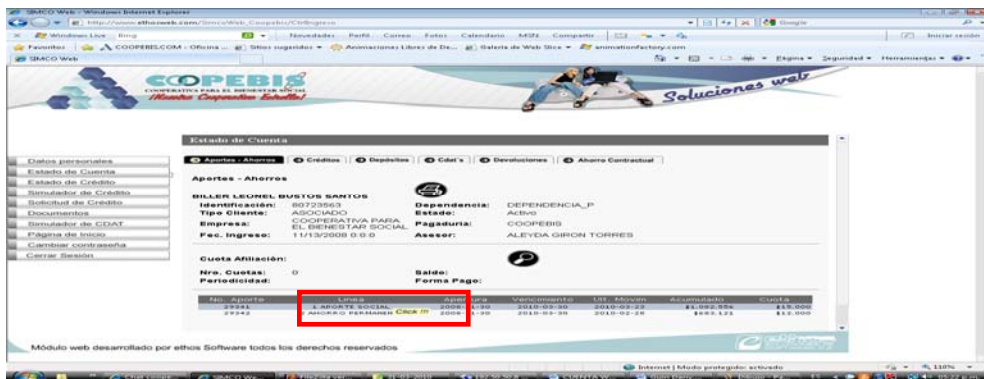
SIMCO Web - Windows Internet Explorer

http://www.ethosweb.com/SimcoWeb_Coopebis/CtrlIngreso

Windows Live Bing Novedades Perfil Correo Fotos Calendario MSN Compartir Iniciar sesión

Favoritos COOPEBISCOM - Oficina ... Sitios sugeridos Animaciones Libres de De... Galería de Web Slice animationfactory.com

SIMCO Web Página Seguridad Herramientas

COOPEBIS
COOPERATIVA PARA EL BIENESTAR SOCIAL
¡Nuestra Cooperativa Estudia!

Soluciones web

Estado de Cuenta

Datos personales
Estado de Cuenta
Estado de Crédito
Simulador de Crédito
Solicitud de Crédito
Documentos
Simulador de CDAT
Página de Inicio
Cambiar contraseña
Cerrar Sesión

Aportes - Ahorros | Créditos | Depósitos | Cdat's | Devoluciones | Ahorro Contractual

Aportes - Ahorros

BILLER LEONEL BUSTOS SANTOS
Identificación: 80723563
Dependencia: DEPENDENCIA_P
Tipo Cliente: ASOCIADO
Estado: Activo
Empresa: COOPERATIVA PARA EL BIENESTAR SOCIAL
Pagaduria: COOPEBIS
Fec. Ingreso: 11/13/2008 0:0:0
Asesor: ALEYDA GIRON TORRES

Cuota Afiliación:

Nro. Cuotas: 0
Periodicidad:
Saldo:
Forma Pago:

| No. Aporte | Linea | Apertura | Vencimiento | Ult. Movim | Acumulado | Cuota |
|---|---|---|---|---|---|---|
| 29341 | 1 APORTE SOCIAL | 2008-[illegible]-30 | 2010-03-30 | 2010-03-23 | $1,092,556 | $15,000 |
| 29342 | 2 AHORRO PERMANEN Click !!! | 2008-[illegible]-30 | 2010-03-30 | 2010-02-28 | $683,121 | $12,000 |

Módulo web desarrollado por ethos Software todos los derechos reservados

Internet | Modo protegido: activado 110%